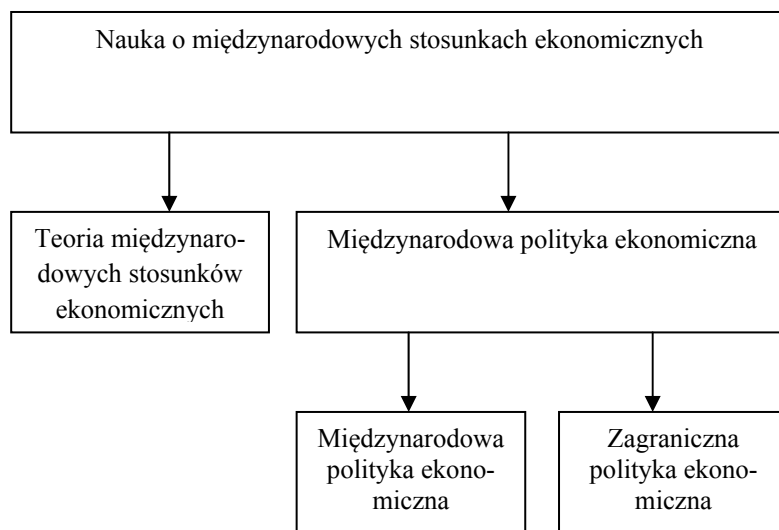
Nauka o międzynarodowych stosunkach ekonomicznych

Teoria międzynarodowych stosunków ekonomicznych

Międzynarodowa polityka ekonomiczna

Międzynarodowa polityka ekonomiczna

Zagraniczna polityka ekonomiczna